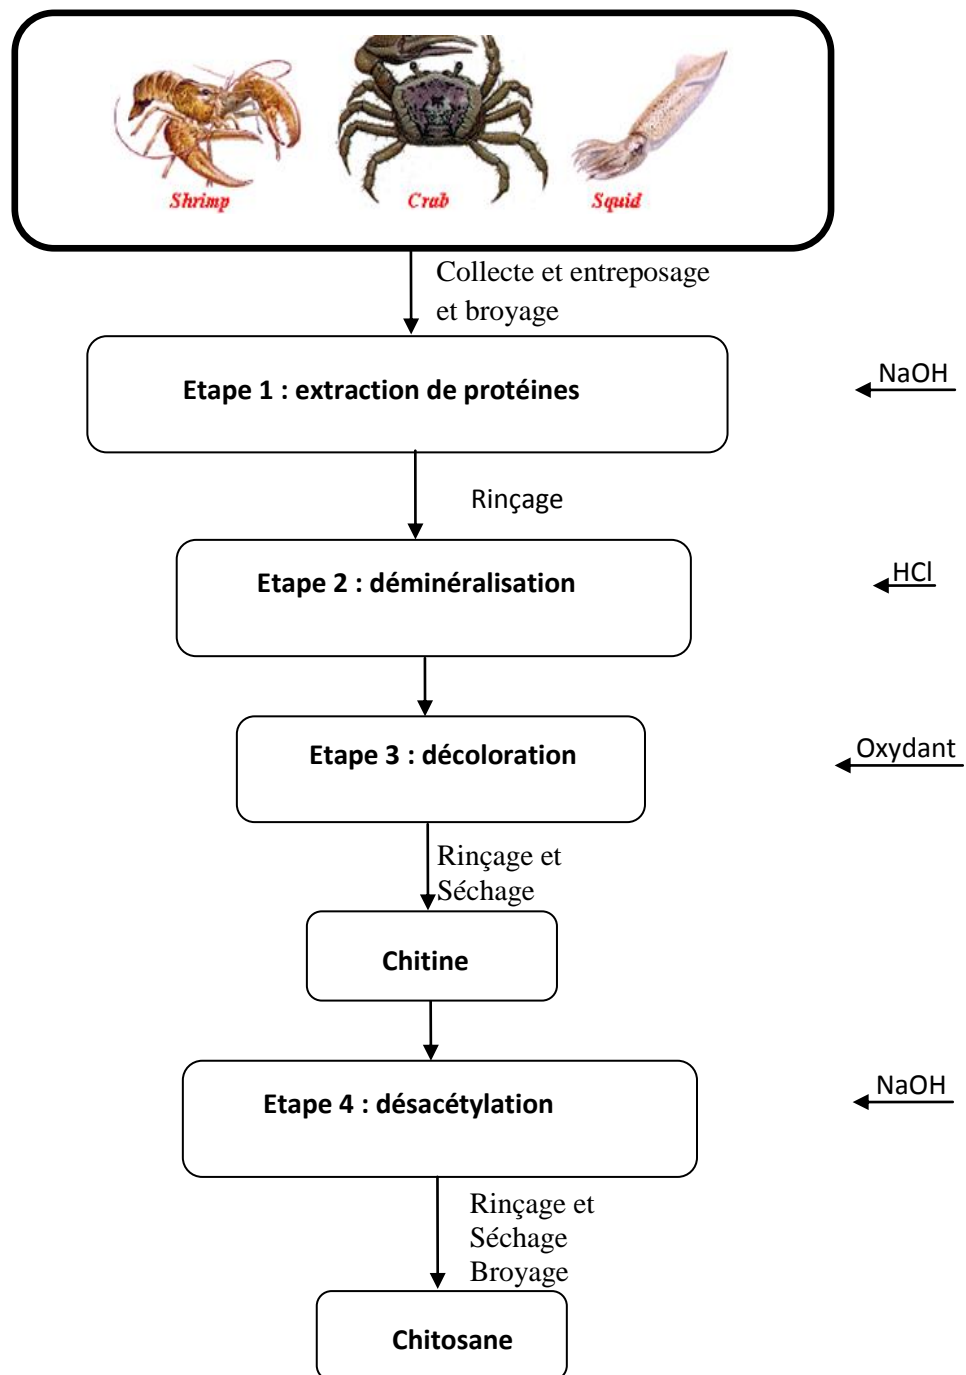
Shrimp
Crab
Squid

Collecte et entreposage et broyage

Etape 1 : extraction de protéines

NaOH

Rinçage

Etape 2 : déminéralisation

HCl

Etape 3 : décoloration

Oxydant

Rinçage et Séchage

Chitine

Etape 4 : désacétylation

NaOH

Rinçage et Séchage Broyage

Chitosane